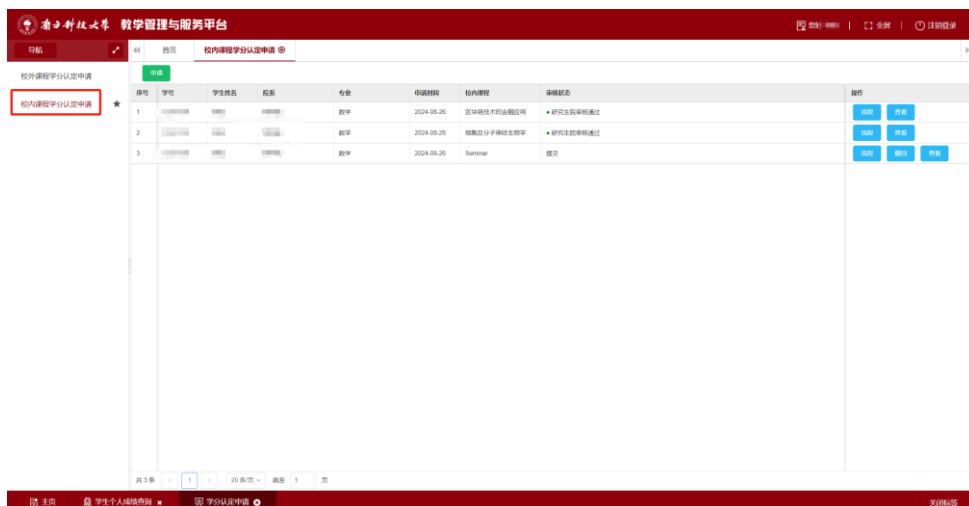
南方科技大学 教学管理与服务平台

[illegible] | 全屏 | 注销登录

导航

校外课程学分认定申请

校内课程学分认定申请

首页 | 校内课程学分认定申请

申请

| 序号 | 学号 | 学生姓名 | 院系 | 专业 | 申请时间 | 校内课程 | 审核状态 | 操作 |
|---|---|---|---|---|---|---|---|---|
| 1 | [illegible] | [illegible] | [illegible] | 数学 | 2024-08-26 | 区块链技术的金融应用 | 研究生院审核通过 | 流程 查看 |
| 2 | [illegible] | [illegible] | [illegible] | 数学 | 2024-08-26 | 细胞及分子神经生物学 | 研究生院审核通过 | 流程 查看 |
| 3 | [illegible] | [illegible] | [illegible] | 数学 | 2024-08-26 | Seminar | 提交 | 流程 撤回 查看 |

共 3 条 < 1 > 20 条/页 前往 1 页

主页 | 学生个人成绩查询 | 学分认定申请

关闭标签